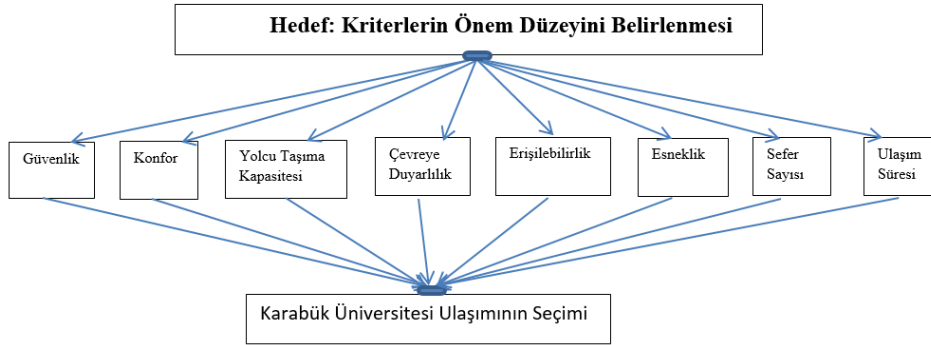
Hedef: Kriterlerin Önem Düzeyini Belirlenmesi

Güvenlik

Konfor

Yolcu Taşıma Kapasitesi

Çevreye Duyarlılık

Erişilebilirlik

Esneklik

Sefer Sayısı

Ulaşım Süresi

Karabük Üniversitesi Ulaşımının Seçimi